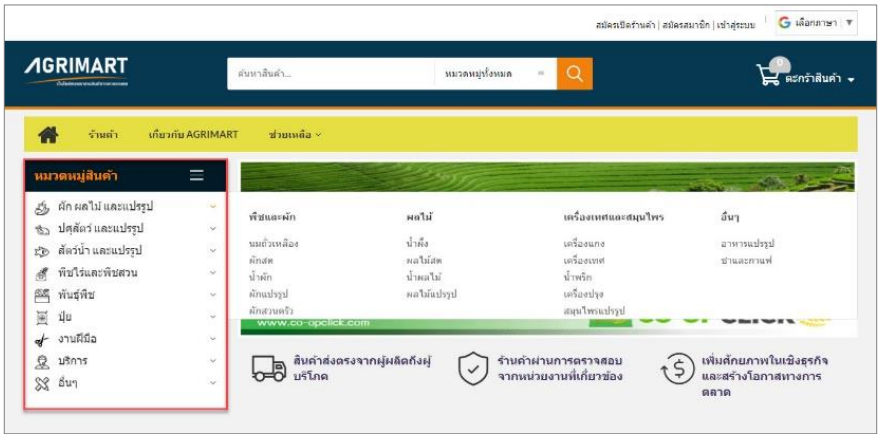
สมัครเปิดร้านค้า | สมัครสมาชิก | เข้าสู่ระบบ | G เลือกภาษา ▼

AGRIMART

ค้นหาสินค้า... | หมวดหมู่ทั้งหมด

ตะกร้าสินค้า

ร้านค้า | เกี่ยวกับ AGRIMART | ช่วยเหลือ

หมวดหมู่สินค้า

ผัก ผลไม้ และแปรรูป
ปศุสัตว์ และแปรรูป
สัตว์น้ำ และแปรรูป
พืชไร่และพืชสวน
พันธุ์พืช
ปุ๋ย
งานฝีมือ
บริการ
อื่นๆ

พืชและผัก
หน่อไม้ฝรั่ง
ผักสด
น้ำผัก
ผักแปรรูป
ผักสวนครัว

ผลไม้
น้ำผึ้ง
ผลไม้สด
น้ำผลไม้
ผลไม้แปรรูป

เครื่องเทศและสมุนไพร
เครื่องแกง
เครื่องเทศ
น้ำพริก
เครื่องปรุง
สมุนไพรแปรรูป

อื่นๆ
อาหารแปรรูป
ชาและกาแฟ

www.co-opclick.com

สินค้าส่งตรงจากผู้ผลิตถึงผู้บริโภค

ร้านค้าผ่านการตรวจสอบจากหน่วยงานที่เกี่ยวข้อง

เพิ่มศักยภาพในเชิงธุรกิจ และสร้างโอกาสทางการตลาด